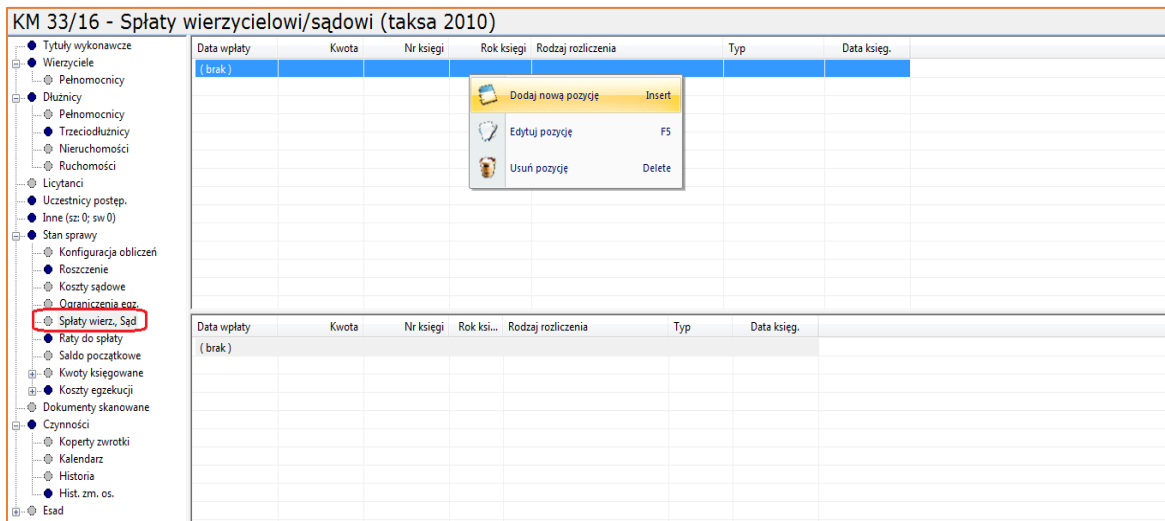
KM 33/16 - Spłaty wierzycielowi/sądowi (taksa 2010)

Tytuły wykonawcze
Wierzyciele
Pełnomocnicy
Dłużnicy
Pełnomocnicy
Trzeciodłużnicy
Nieruchomości
Ruchomości
Licytanci
Uczestnicy postęp.
Inne (sz: 0; sw 0)
Stan sprawy
Konfiguracja obliczeń
Roszczenie
Koszty sądowe
Ograniczenia egz.
Spłaty wierz., Sąd
Raty do spłaty
Saldo początkowe
Kwoty księgowane
Koszty egzekucji
Dokumenty skanowane
Czynności
Koperty zwrotki
Kalendarz
Historia
Hist. zm. os.
Esad

| Data wpłaty | Kwota | Nr księgi | Rok księgi | Rodzaj rozliczenia | Typ | Data księg. |
|---|---|---|---|---|---|---|
| ( brak ) | | | | | | |

Dodaj nową pozycję Insert
Edytuj pozycję F5
Usuń pozycję Delete

| Data wpłaty | Kwota | Nr księgi | Rok ksi... | Rodzaj rozliczenia | Typ | Data księg. |
|---|---|---|---|---|---|---|
| ( brak ) | | | | | | |